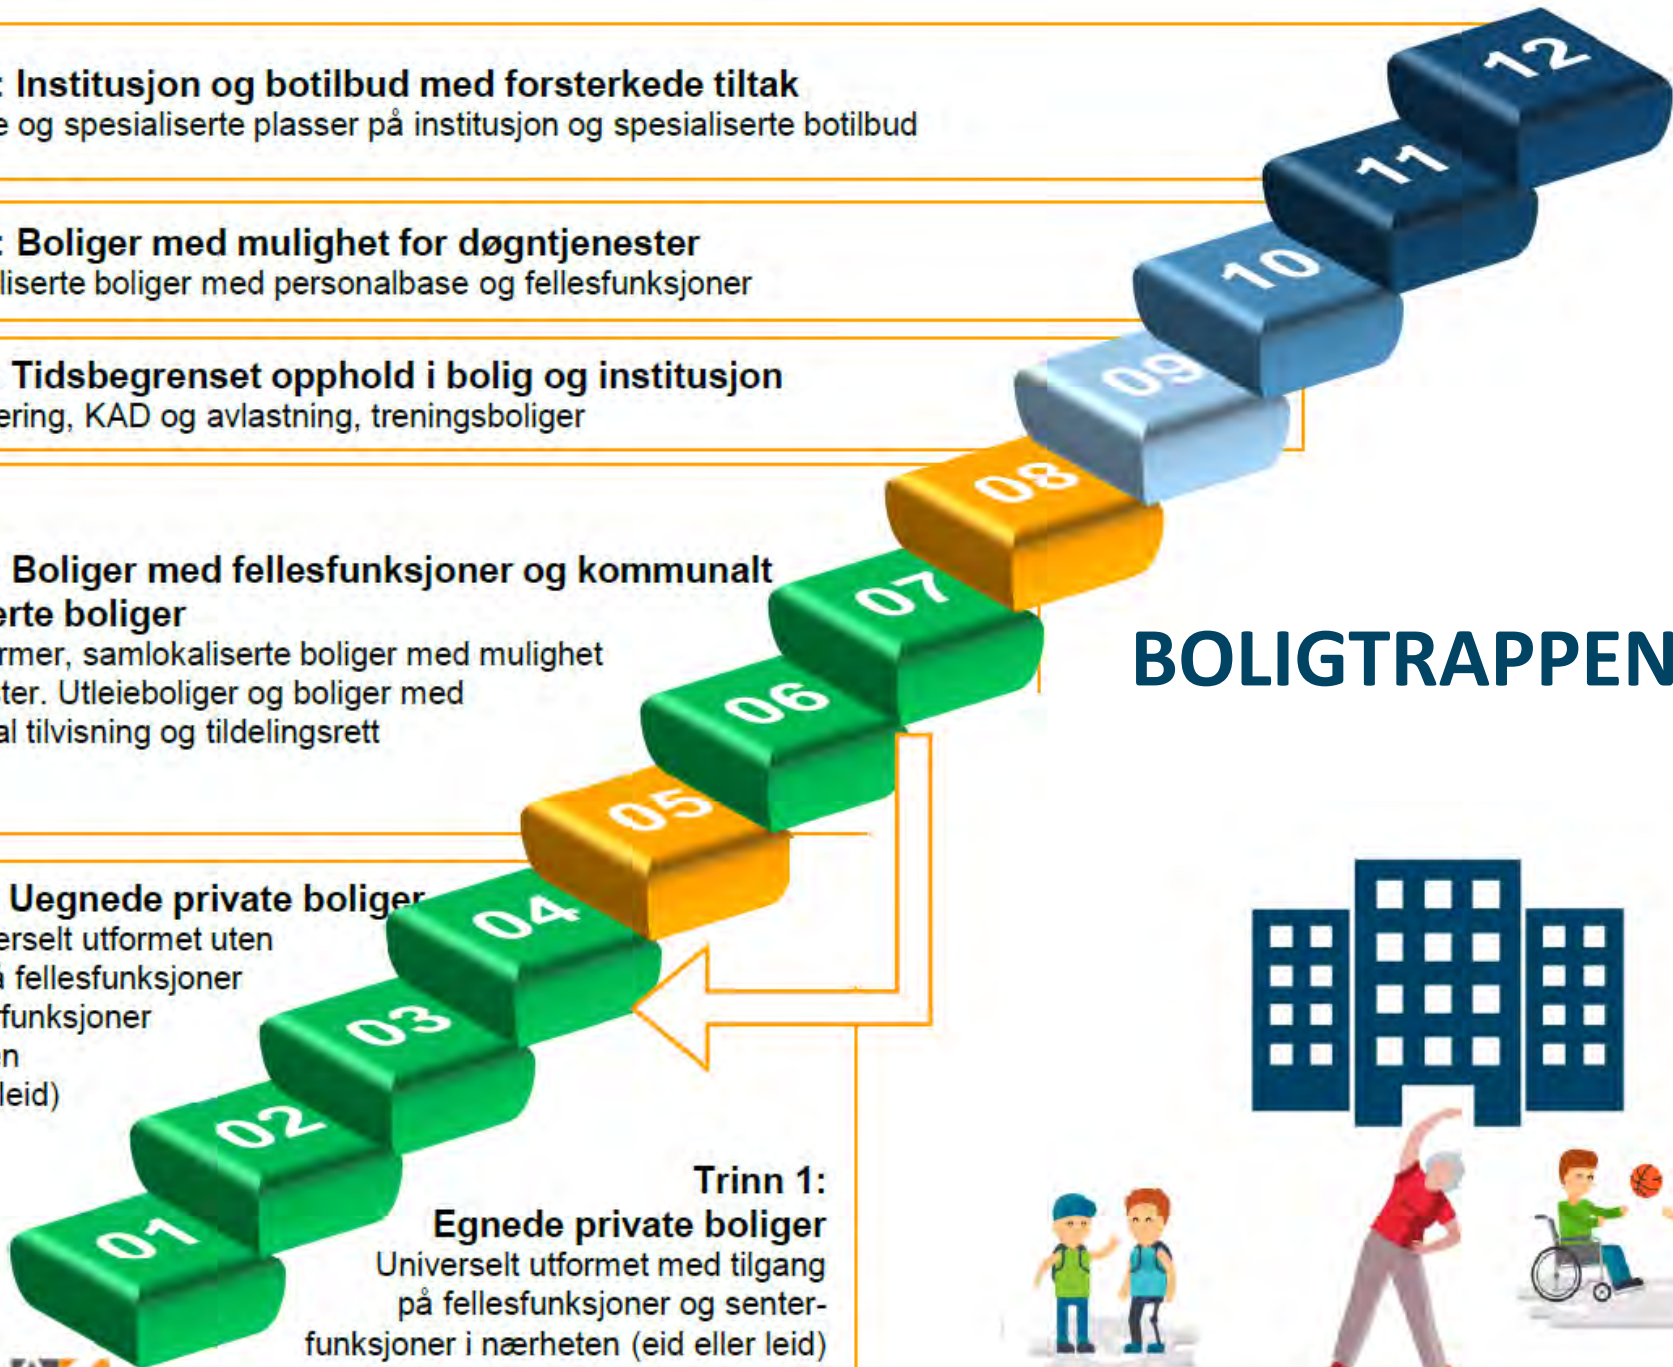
: Institusjon og botilbud med forsterkede tiltak
e og spesialiserte plasser på institusjon og spesialiserte botilbud

: Boliger med mulighet for døgntjenester
liserte boliger med personalbase og fellesfunksjoner

Tidsbegrenset opphold i bolig og institusjon
ering, KAD og avlastning, treningsboliger

Boliger med fellesfunksjoner og kommunalt
erte boliger
rmer, samlokaliserte boliger med mulighet
ter. Utleieboliger og boliger med
al tilvisning og tildelingsrett

Uegnede private boliger
erselt utformet uten
fellesfunksjoner
funksjoner
n
leid)

Trinn 1:
Egnede private boliger
Universelt utformet med tilgang på fellesfunksjoner og senterfunksjoner i nærheten (eid eller leid)

12
11
10
09
08
07
06
05
04
03
02
01

BOLIGTRAPPEN